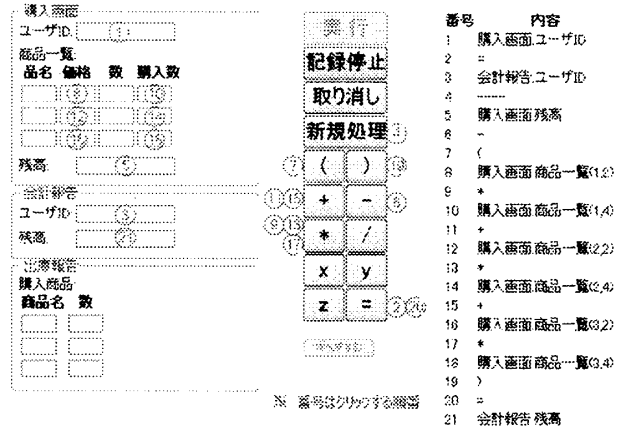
購入画面
ユーザID ①
商品一覧
品名 価格 数 購入数
⑧ ⑩
⑫ ⑭
⑯ ⑱
残高 ⑤

会計報告
ユーザID ③
残高 ㉑

出荷報告
購入商品
商品名 数

実行
記録停止
取り消し
新規処理
( )
+ −
* /
x y
z =

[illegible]

※ 番号はクリックする順番

| 番号 | 内容 |
|---|---|
| 1 | 購入画面.ユーザID |
| 2 | = |
| 3 | 会計報告.ユーザID |
| 4 | ------ |
| 5 | 購入画面.残高 |
| 6 | − |
| 7 | ( |
| 8 | 購入画面.商品一覧(1,2) |
| 9 | * |
| 10 | 購入画面.商品一覧(1,4) |
| 11 | + |
| 12 | 購入画面.商品一覧(2,2) |
| 13 | * |
| 14 | 購入画面.商品一覧(2,4) |
| 15 | + |
| 16 | 購入画面.商品一覧(3,2) |
| 17 | * |
| 18 | 購入画面.商品一覧(3,4) |
| 19 | ) |
| 20 | = |
| 21 | 会計報告.残高 |